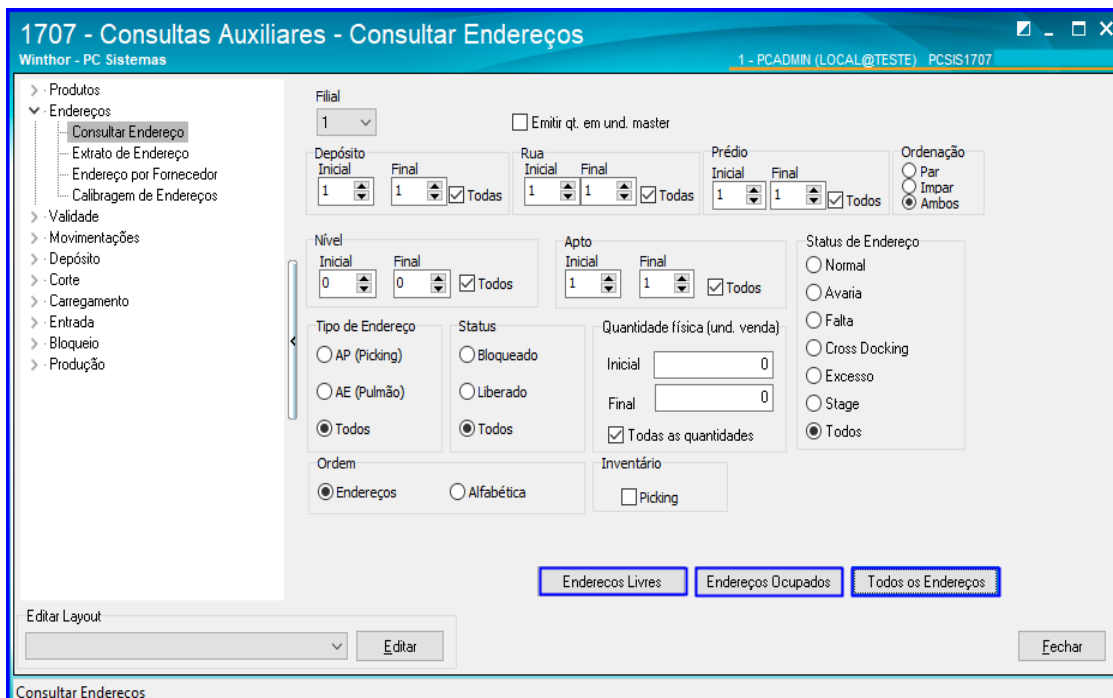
1707 - Consultas Auxiliares - Consultar Endereços
Winthor - PC Sistemas
1 - PCADMIN (LOCAL@TESTE) PCSIS1707

Produtos
Endereços
Consultar Endereço
Extrato de Endereço
Endereço por Fornecedor
Calibragem de Endereços
Validade
Movimentações
Depósito
Corte
Carregamento
Entrada
Bloqueio
Produção

Filial
1
Emitir qt. em und. master

Depósito
Inicial 1
Final 1
Todas

Rua
Inicial 1
Final 1
Todas

Prédio
Inicial 1
Final 1
Todos

Ordenação
Par
Impar
Ambos

Nível
Inicial 0
Final 0
Todos

Apto
Inicial 1
Final 1
Todos

Status de Endereço
Normal
Avaria
Falta
Cross Docking
Excesso
Stage
Todos

Tipo de Endereço
AP (Picking)
AE (Pulmão)
Todos

Status
Bloqueado
Liberado
Todos

Quantidade física (und. venda)
Inicial 0
Final 0
Todas as quantidades

Ordem
Endereços
Alfabética

Inventário
Picking

Enderecos Livres
Endereços Ocupados
Todos os Endereços

Editar Layout
Editar
Fechar

Consultar Enderecos